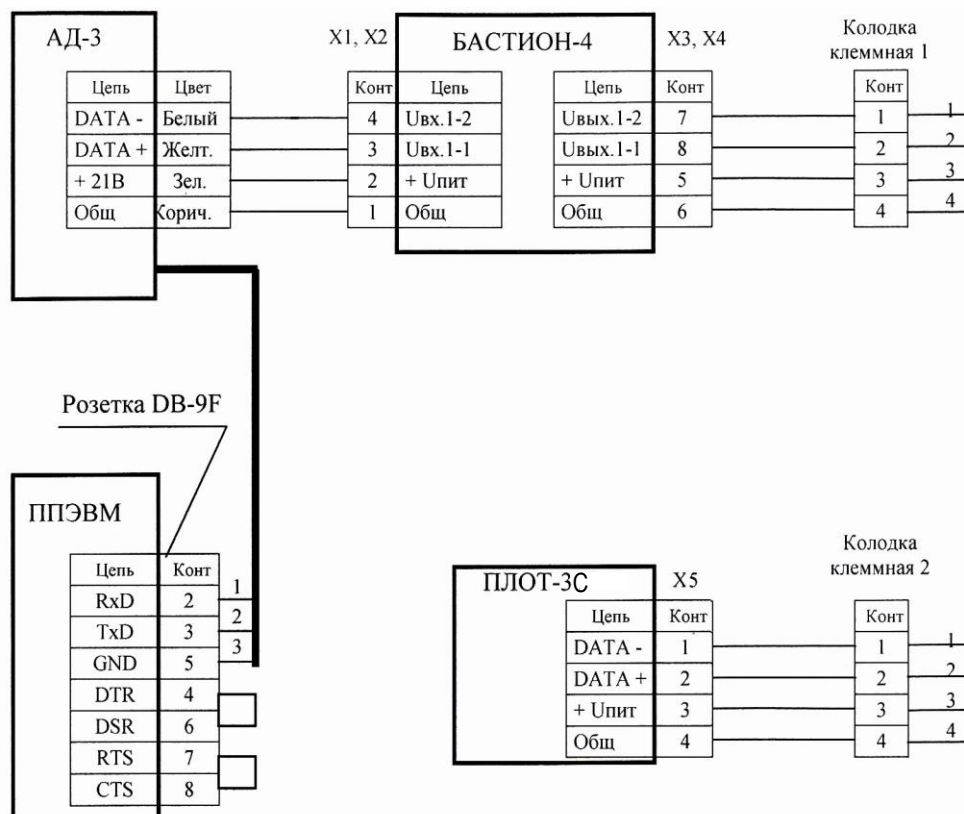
АД-3

| Цепь | Цвет |
|---|---|
| DATA - | Белый |
| DATA + | Желт. |
| + 21В | Зел. |
| Общ | Корич. |

X1, X2

БАСТИОН-4

| Конт | Цепь |
|---|---|
| 4 | Uвх.1-2 |
| 3 | Uвх.1-1 |
| 2 | + Uпит |
| 1 | Общ |

X3, X4

| Цепь | Конт |
|---|---|
| Uвых.1-2 | 7 |
| Uвых.1-1 | 8 |
| + Uпит | 5 |
| Общ | 6 |

Колодка клеммная 1

| Конт |
|---|
| 1 |
| 2 |
| 3 |
| 4 |

1
2
3
4

Розетка DB-9F

ППЭВМ

| Цепь | Конт |
|---|---|
| RxD | 2 |
| TxD | 3 |
| GND | 5 |
| DTR | 4 |
| DSR | 6 |
| RTS | 7 |
| CTS | 8 |

1
2
3

ПЛОТ-3С

X5

| Цепь | Конт |
|---|---|
| DATA - | 1 |
| DATA + | 2 |
| + Uпит | 3 |
| Общ | 4 |

Колодка клеммная 2

| Конт |
|---|
| 1 |
| 2 |
| 3 |
| 4 |

1
2
3
4